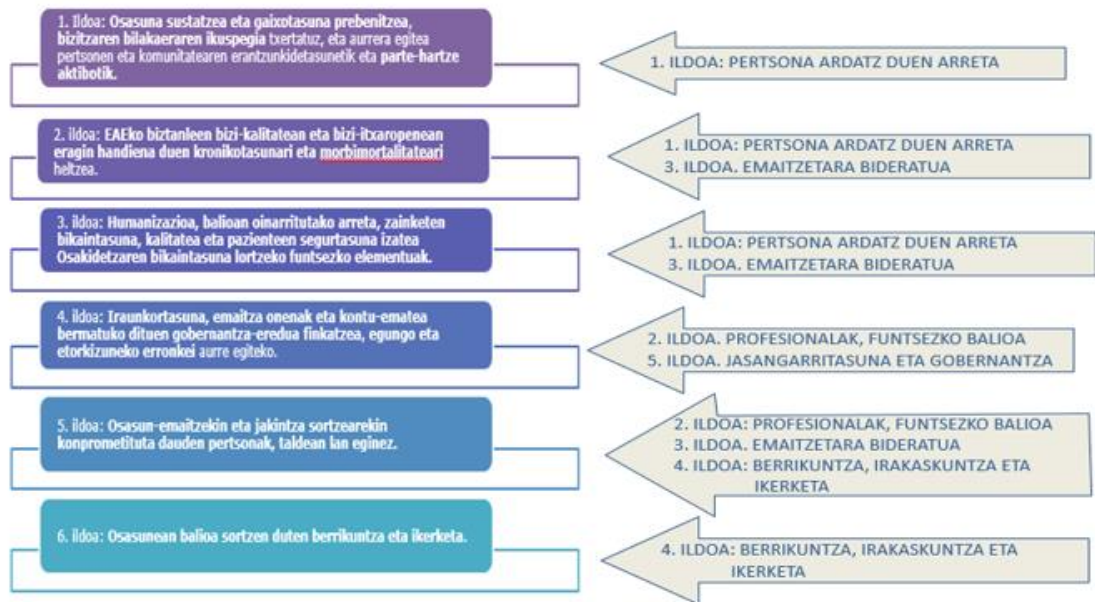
1. Ildoa: Osasuna sustatzea eta gaixotasuna prebenitzea, bizitzaren bilakaeraren ikuspegia txertatuz, eta aurrera egitea pertsonen eta komunitatearen erantzunkidetasunetik eta parte-hartze aktibotik.

1. ILDOA: PERTSONA ARDATZ DUEN ARRETA

2. ildoa: EAEko biztanleen bizi-kalitatean eta bizi-itxaropenean eragin handiena duen kronikotasunari eta morbimortalitateari heltzea.

1. ILDOA: PERTSONA ARDATZ DUEN ARRETA
3. ILDOA. EMAITZETARA BIDERATUA

3. ildoa: Humanizazioa, balioan oinarritutako arreta, zainketen bikaintasuna, kalitatea eta pazienteen segurtasuna izatea Osakidetzaren bikaintasuna lortzeko funtsezko elementuak.

1. ILDOA: PERTSONA ARDATZ DUEN ARRETA
3. ILDOA. EMAITZETARA BIDERATUA

4. ildoa: Iraunkortasuna, emaitza onenak eta kontu-ematea bermatuko dituen gobernantza-eredua finkatzea, egungo eta etorkizuneko erronkei aurre egiteko.

2. ILDOA. PROFESIONALAK, FUNTSEZKO BALIOA
5. ILDOA. JASANGARRITASUNA ETA GOBERNANTZA

5. ildoa: Osasun-emaitzekin eta jakintza sortzearekin konprometituta dauden pertsonak, taldean lan eginez.

2. ILDOA: PROFESIONALAK, FUNTSEZKO BALIOA
3. ILDOA. EMAITZETARA BIDERATUA
4. ILDOA: BERRIKUNTZA, IRAKASKUNTZA ETA IKERKETA

6. ildoa: Osasunean balioa sortzen duten berrikuntza eta ikerketa.

4. ILDOA: BERRIKUNTZA, IRAKASKUNTZA ETA IKERKETA